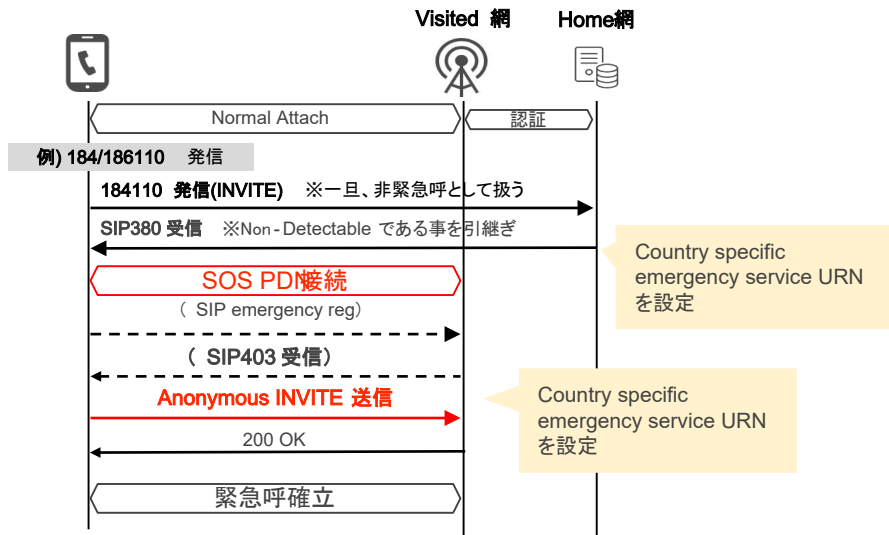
Visited 網

Home網

Normal Attach

認証

例) 184/186110 発信

184110 発信(INVITE) ※一旦、非緊急呼として扱う

SIP380 受信 ※Non - Detectable である事を引継ぎ

Country specific emergency service URN を設定

SOS PDN接続

( SIP emergency reg)

( SIP403 受信)

Anonymous INVITE 送信

Country specific emergency service URN を設定

200 OK

緊急呼確立